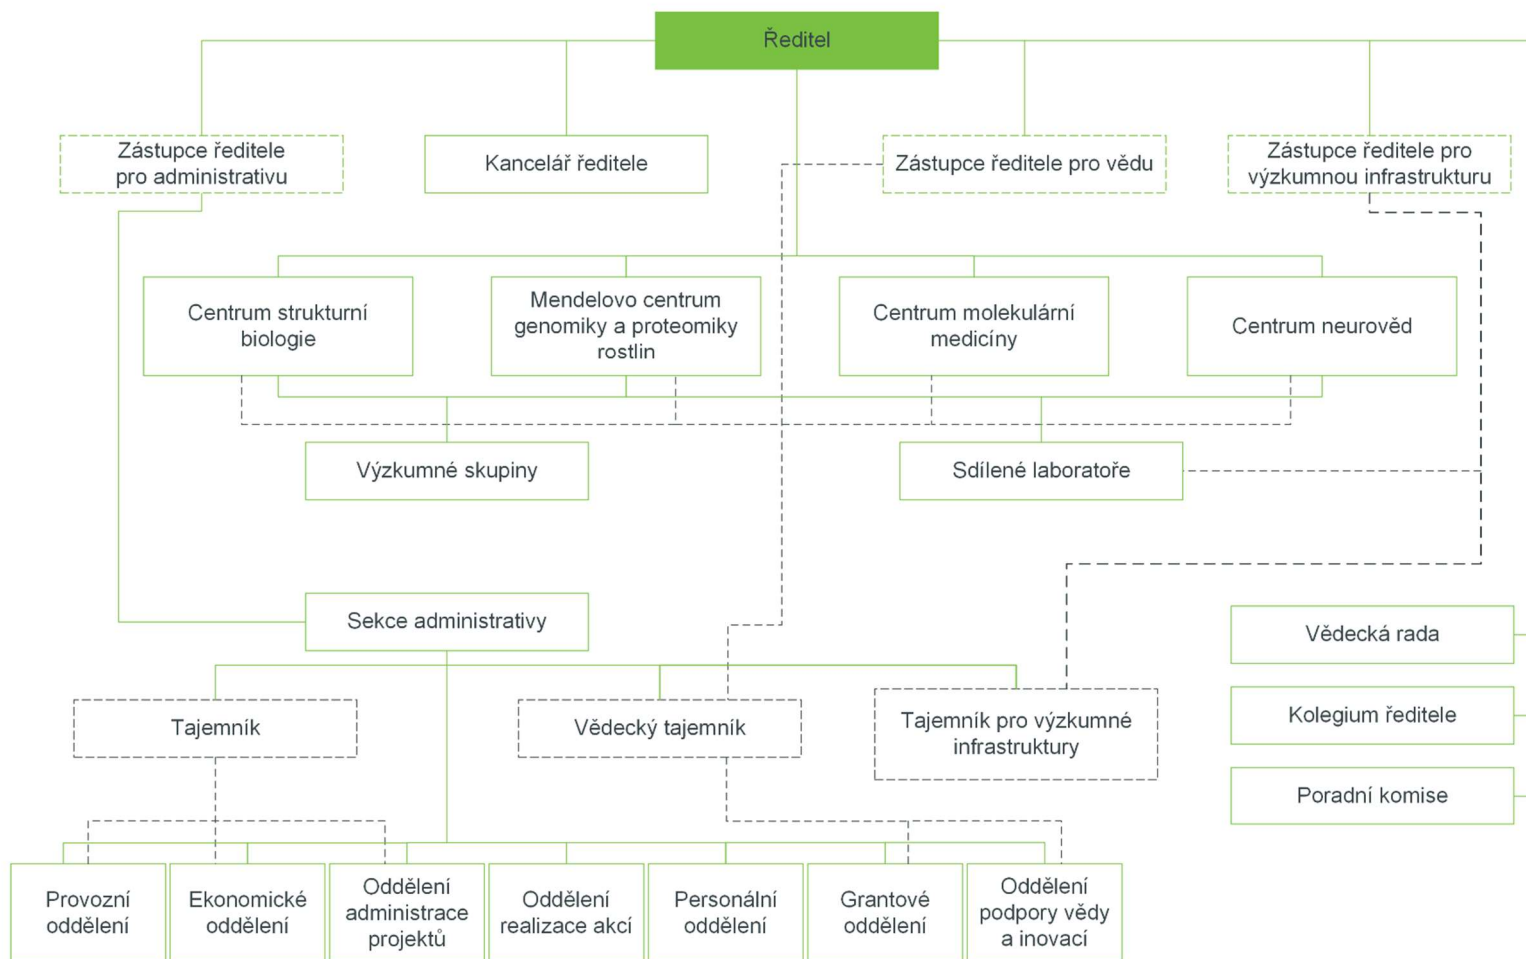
Ředitel

Zástupce ředitele pro administrativu

Kancelář ředitele

Zástupce ředitele pro vědu

Zástupce ředitele pro výzkumnou infrastrukturu

Centrum strukturní biologie

Mendelovo centrum genomiky a proteomiky rostlin

Centrum molekulární medicíny

Centrum neurověd

Výzkumné skupiny

Sdílené laboratoře

Sekce administrativy

Vědecká rada

Kolegium ředitele

Poradní komise

Tajemník

Vědecký tajemník

Tajemník pro výzkumné infrastruktury

Provozní oddělení

Ekonomické oddělení

Oddělení administrace projektů

Oddělení realizace akcí

Personální oddělení

Grantové oddělení

Oddělení podpory vědy a inovací